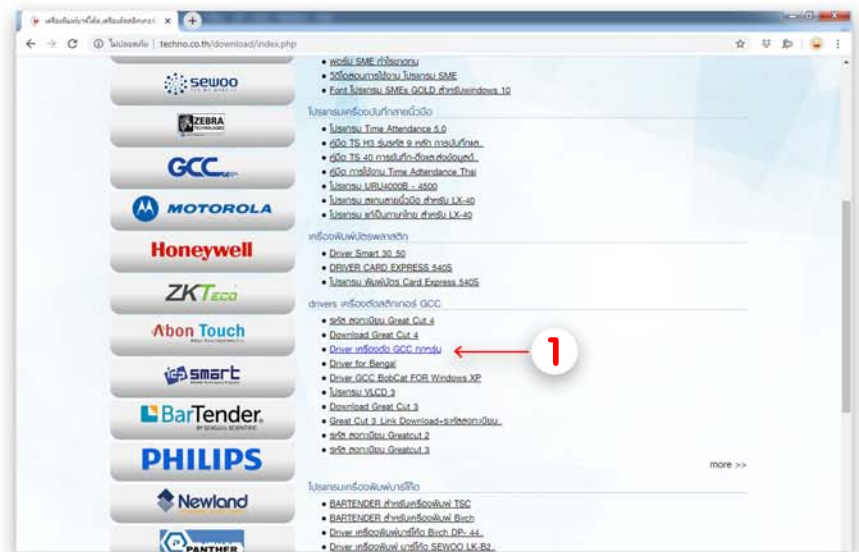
เครื่องพิมพ์บาร์โค้ด,เครื่องตัดสติกเกอร์

ไม่ปลอดภัย | techno.co.th/download/index.php

SEWOO

ZEBRA

GCC

MOTOROLA

Honeywell

ZKTeco

Abon Touch

smart

BarTender

PHILIPS

Newland

PANTHER

• ฟอร์ม SME ทำใบงาน
• วิธีใช้งานการใช้งาน โปรแกรม SME
• Font โปรแกรม SMEs GOLD สำหรับwindows 10

โปรแกรมเครื่องบันทึกลายนิ้วมือ

• โปรแกรม Time Attendance 5.0
• คู่มือ TS H3 รุ่นรหัส 9 หลัก การบันทึกเวลา
• คู่มือ TS 40 การบันทึก-ดึงรายงานข้อมูลทั่ว
• คู่มือ การใช้งาน Time Attendance Thai
• โปรแกรม URU4000B - 4500
• โปรแกรม สแกนลายนิ้วมือ สำหรับ LX-40
• โปรแกรม แก้ปัญหาภาษาไทย สำหรับ LX-40

เครื่องพิมพ์บัตรพลาสติก

• Driver Smart 30 50
• DRIVER CARD EXPRESS 5405
• โปรแกรม พิมพ์บัตร Card Express 5405

drivers เครื่องตัดสติกเกอร์ GCC

• รหัส ลงทะเบียน Great Cut 4
• Download Great Cut 4
• Driver เครื่องตัด GCC ทุกรุ่น
• Driver for Bengal
• Driver GCC BobCat FOR Windows XP
• โปรแกรม VLCD 3
• Download Great Cut 3
• Great Cut 3 Link Download+รหัสลงทะเบียน
• รหัส ลงทะเบียน Greatcut 2
• รหัส ลงทะเบียน Greatcut 3

more >>

โปรแกรมเครื่องพิมพ์บาร์โค้ด

• BARTENDER สำหรับเครื่องพิมพ์ TSC
• BARTENDER สำหรับเครื่องพิมพ์ Birch
• Driver เครื่องพิมพ์บาร์โค้ด Birch DP- 44
• Driver เครื่องพิมพ์ บาร์โค้ด SEWOO LK-B2

1